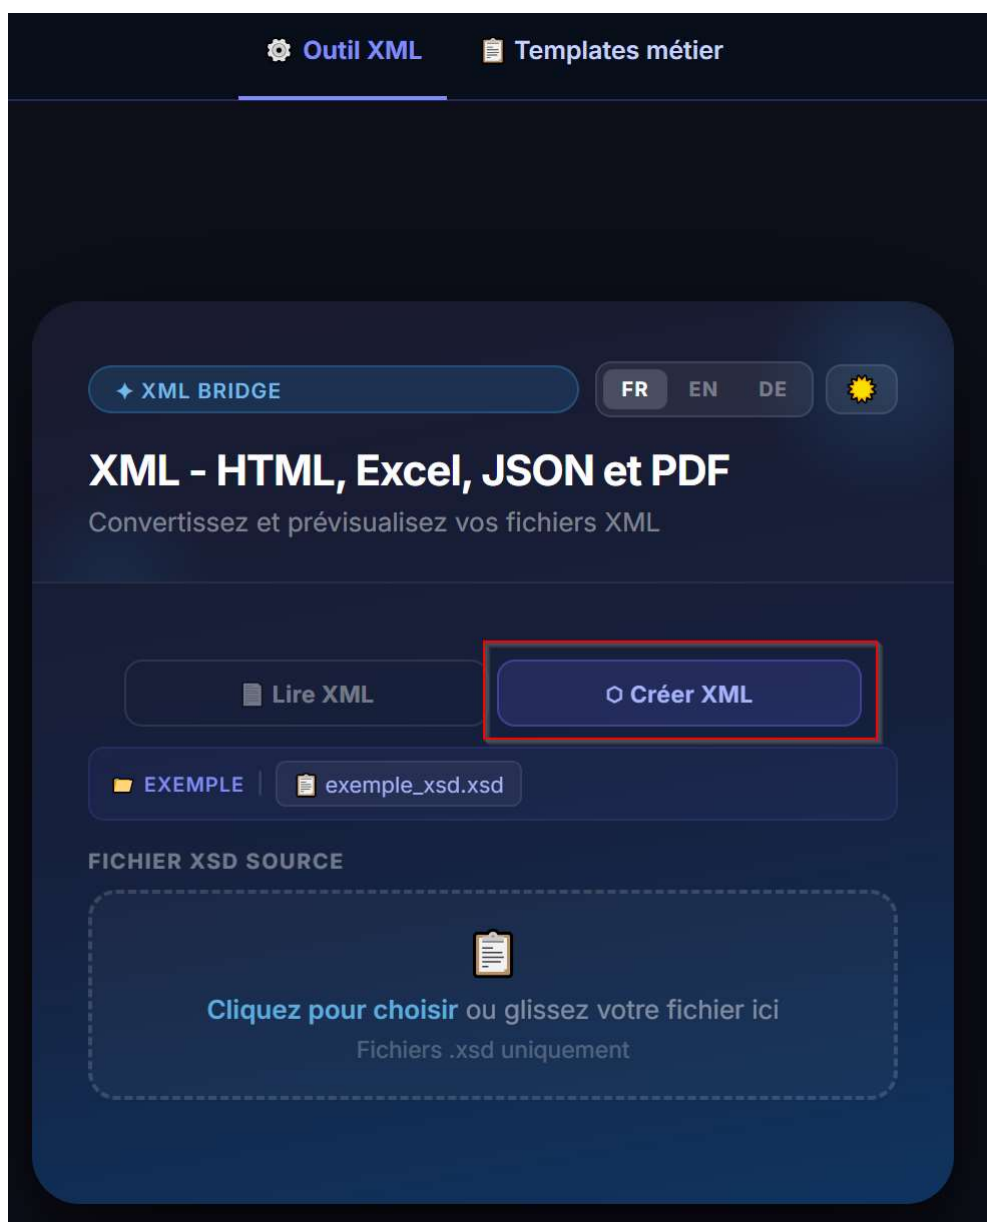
Outil XML
Templates métier

✦ XML BRIDGE
FR EN DE

XML - HTML, Excel, JSON et PDF
Convertissez et prévisualisez vos fichiers XML

Lire XML
Créer XML

EXEMPLE
exemple_xsd.xsd

FICHIER XSD SOURCE

Cliquez pour choisir ou glissez votre fichier ici
Fichiers .xsd uniquement